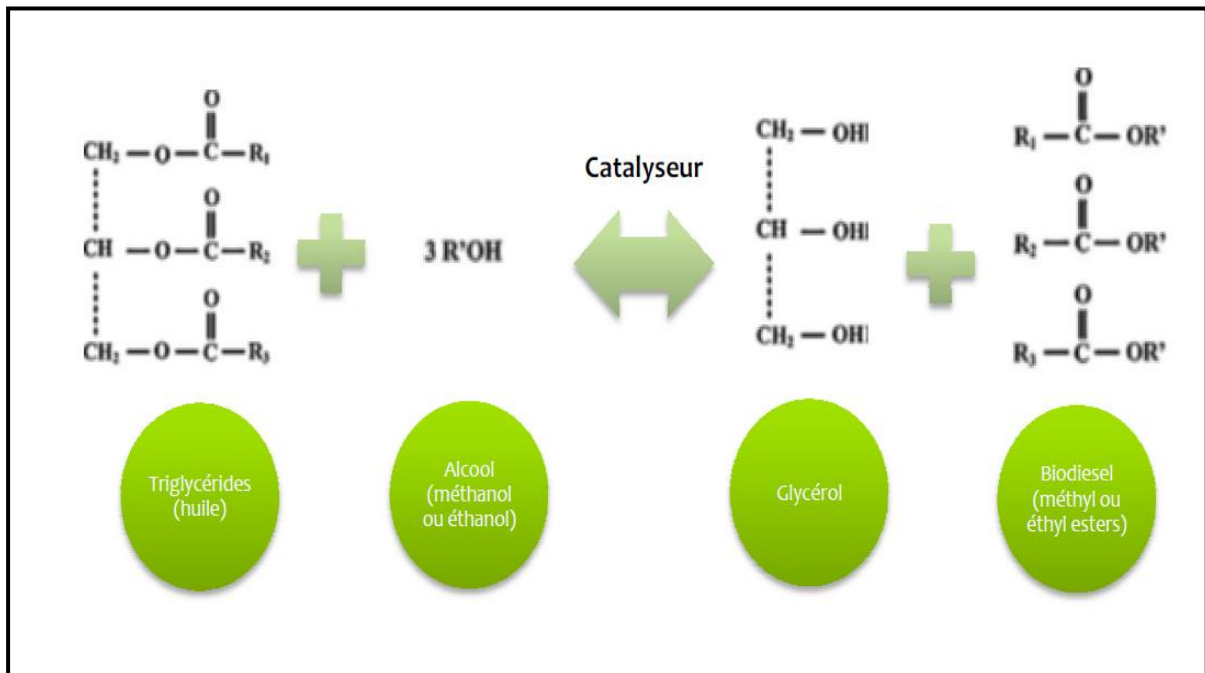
$CH_2-O-\overset{O}{\overset{||}{C}}-R_1$
$CH-O-\overset{O}{\overset{||}{C}}-R_2$
$CH_2-O-\overset{O}{\overset{||}{C}}-R_3$

3 R'OH

Catalyseur

$CH_2-OH$
$CH-OH$
$CH_2-OH$

$R_1-\overset{O}{\overset{||}{C}}-OR'$
$R_2-\overset{O}{\overset{||}{C}}-OR'$
$R_3-\overset{O}{\overset{||}{C}}-OR'$

Triglycérides (huile)

Alcool (méthanol ou éthanol)

Glycérol

Biodiesel (méthyl ou éthyl esters)